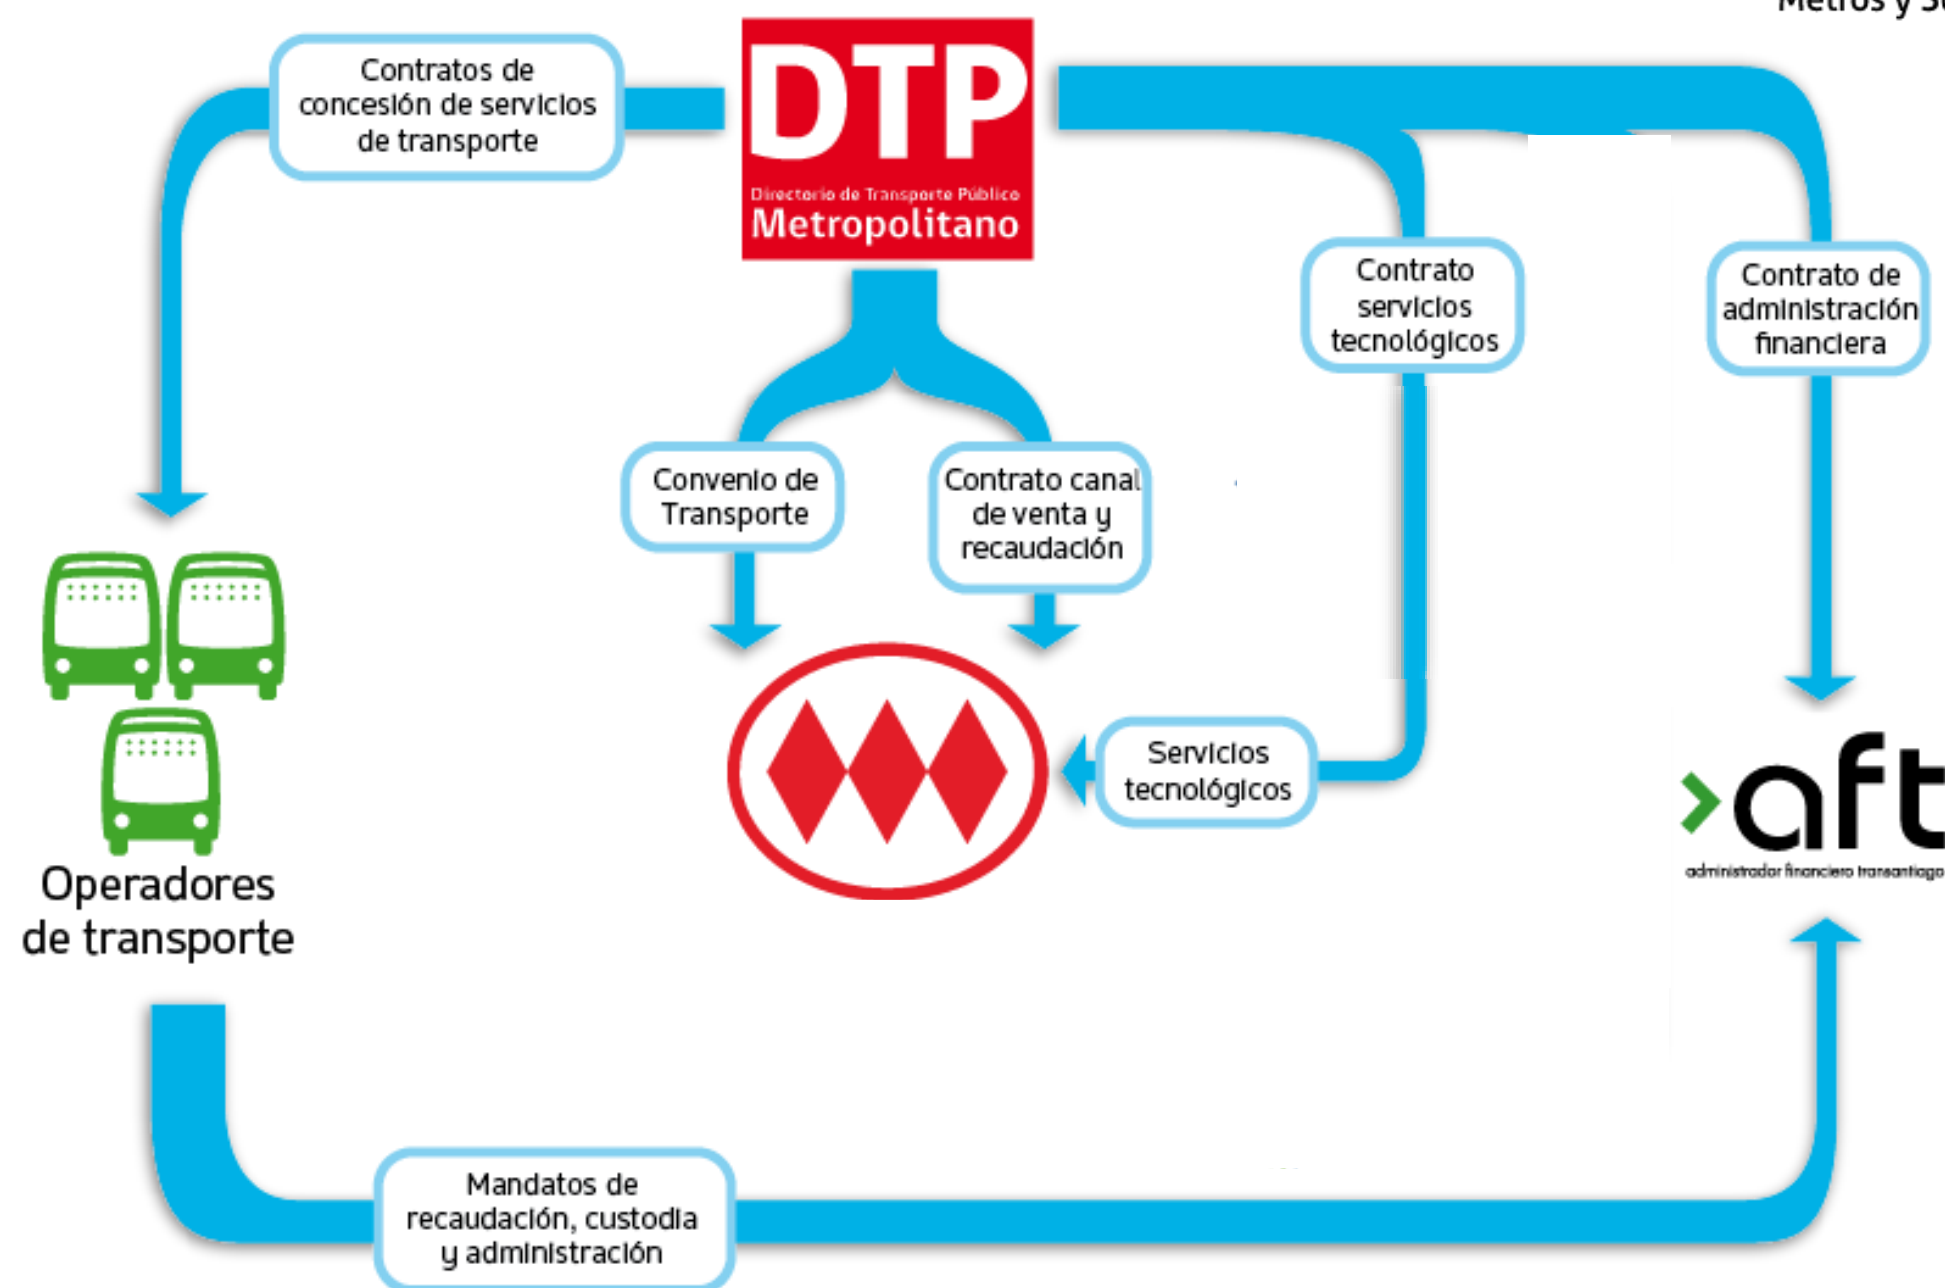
Metros y S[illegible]

Contratos de concesión de servicios de transporte

DTP
Directorio de Transporte Público
Metropolitano

Contrato servicios tecnológicos

Contrato de administración financiera

Convenio de Transporte

Contrato canal de venta y recaudación

Servicios tecnológicos

Operadores de transporte

›aft
administrador financiero transantiago

Mandatos de recaudación, custodia y administración